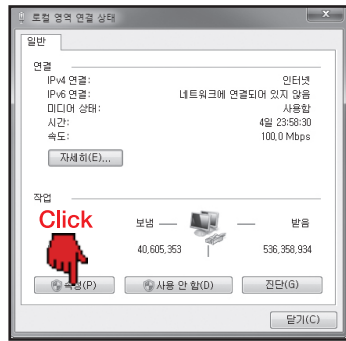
로컬 영역 연결 상태

일반

연결

IPv4 연결: 인터넷

IPv6 연결: 네트워크에 연결되어 있지 않음

미디어 상태: 사용함

시간: 4일 23:58:30

속도: 100.0 Mbps

자세히(E)...

작업

Click

보냄 받음

40,605,353 536,358,934

속성(P)

사용 안 함(D)

진단(G)

닫기(C)